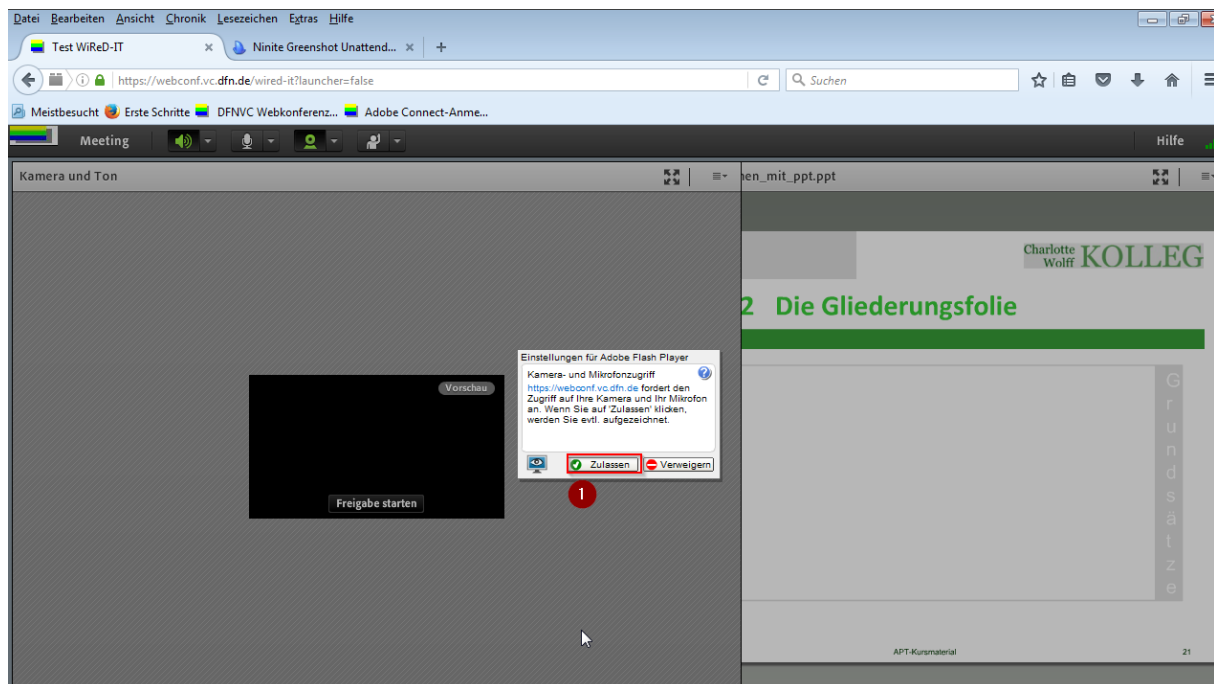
Datei Bearbeiten Ansicht Chronik Lesezeichen Extras Hilfe

Test WiReD-IT ×
Ninite Greenshot Unattend... ×
+

https://webconf.vc.dfn.de/wired-it?launcher=false
Suchen

Meistbesucht
Erste Schritte
DFNVC Webkonferenz...
Adobe Connect-Anme...

Meeting
Hilfe

Kamera und Ton

Vorschau

Freigabe starten

Einstellungen für Adobe Flash Player
Kamera- und Mikrofonzugriff
https://webconf.vc.dfn.de fordert den Zugriff auf Ihre Kamera und Ihr Mikrofon an. Wenn Sie auf 'Zulassen' klicken, werden Sie evtl. aufgezeichnet.
Zulassen
Verweigern

1

nen_mit_ppt.ppt

Charlotte Wolff KOLLEG

2 Die Gliederungsfolie

G
r
u
n
d
s
ä
t
z
e

APT-Kursmaterial
21